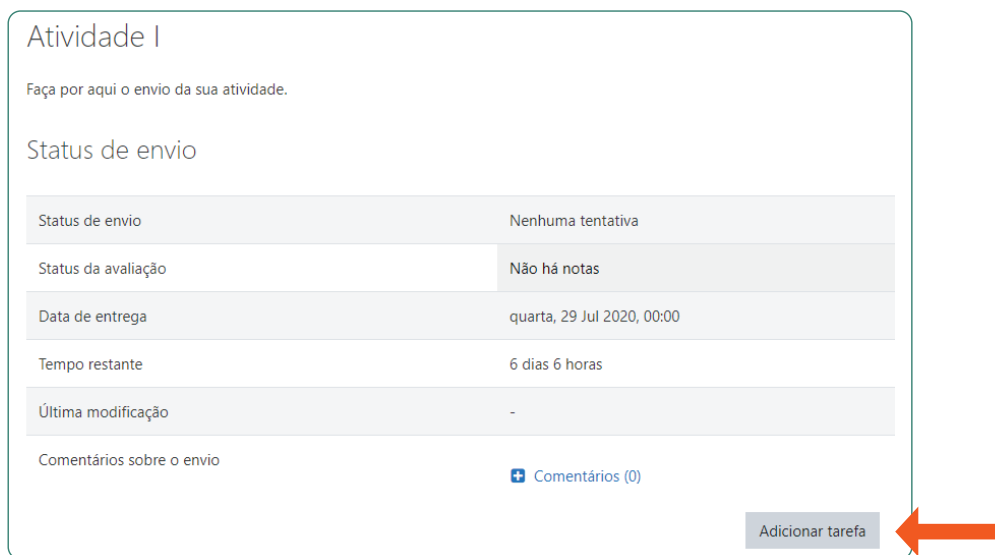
Atividade I

Faça por aqui o envio da sua atividade.

Status de envio

| | |
|---|---|
| Status de envio | Nenhuma tentativa |
| Status da avaliação | Não há notas |
| Data de entrega | quarta, 29 Jul 2020, 00:00 |
| Tempo restante | 6 dias 6 horas |
| Última modificação | - |
| Comentários sobre o envio | Comentários (0) |

Adicionar tarefa